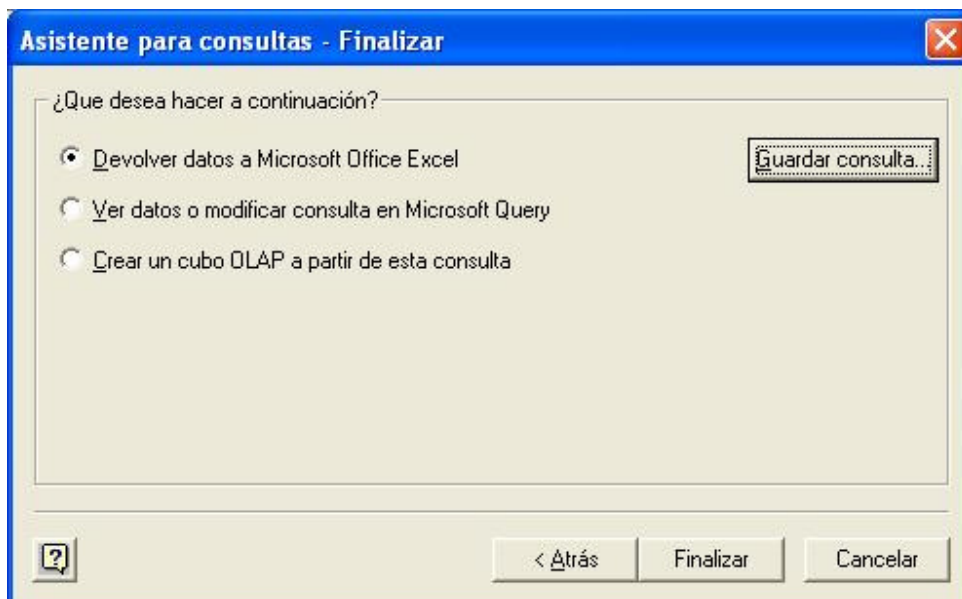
Asistente para consultas - Finalizar

¿Que desea hacer a continuación?

Devolver datos a Microsoft Office Excel

Guardar consulta...

Ver datos o modificar consulta en Microsoft Query

Crear un cubo OLAP a partir de esta consulta

< Atrás

Finalizar

Cancelar